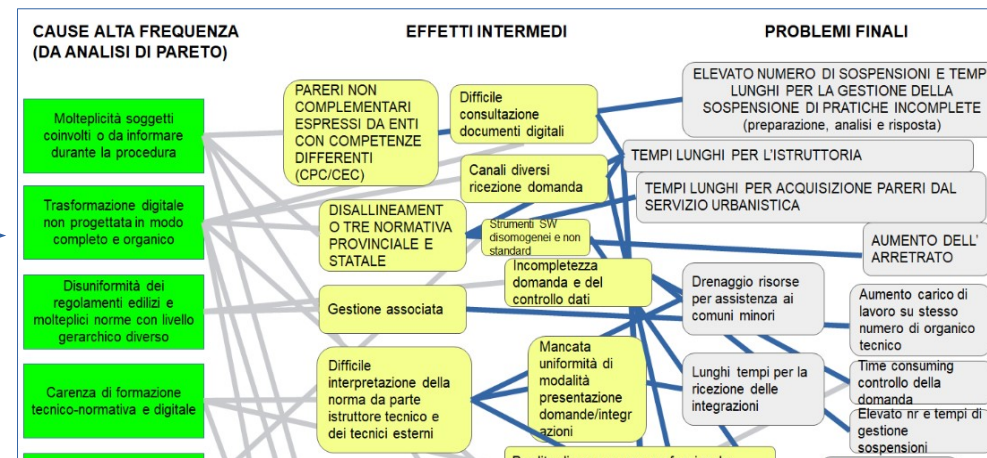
CAUSE ALTA FREQUENZA (DA ANALISI DI PARETO)

EFFETTI INTERMEDI

PROBLEMI FINALI

Molteplicità soggetti coinvolti o da informare durante la procedura

Trasformazione digitale non progettata in modo completo e organico

Disuniformità dei regolamenti edilizi e molteplici norme con livello gerarchico diverso

Carenza di formazione tecnico-normativa e digitale

PARERI NON COMPLEMENTARI ESPRESSI DA ENTI CON COMPETENZE DIFFERENTI (CPC/CEC)

Difficile consultazione documenti digitali

Canali diversi ricezione domanda

DISALLINEAMENTO TRE NORMATIVA PROVINCIALE E STATALE

Strumenti SW disomogenei e non standard

Incompletezza domanda e del controllo dati

Gestione associata

Difficile interpretazione della norma da parte istruttore tecnico e dei tecnici esterni

Mancata uniformità di modalità presentazione domande/integrazioni

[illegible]

ELEVATO NUMERO DI SOSPENSIONI E TEMPI LUNGHI PER LA GESTIONE DELLA SOSPENSIONE DI PRATICHE INCOMPLETE (preparazione, analisi e risposta)

TEMPI LUNGHI PER L'ISTRUTTORIA

TEMPI LUNGHI PER ACQUISIZIONE PARERI DAL SERVIZIO URBANISTICA

AUMENTO DELL' ARRETRATO

Drenaggio risorse per assistenza ai comuni minori

Aumento carico di lavoro su stesso numero di organico tecnico

Lunghi tempi per la ricezione delle integrazioni

Time consuming controllo della domanda

Elevato nr e tempi di gestione sospensioni